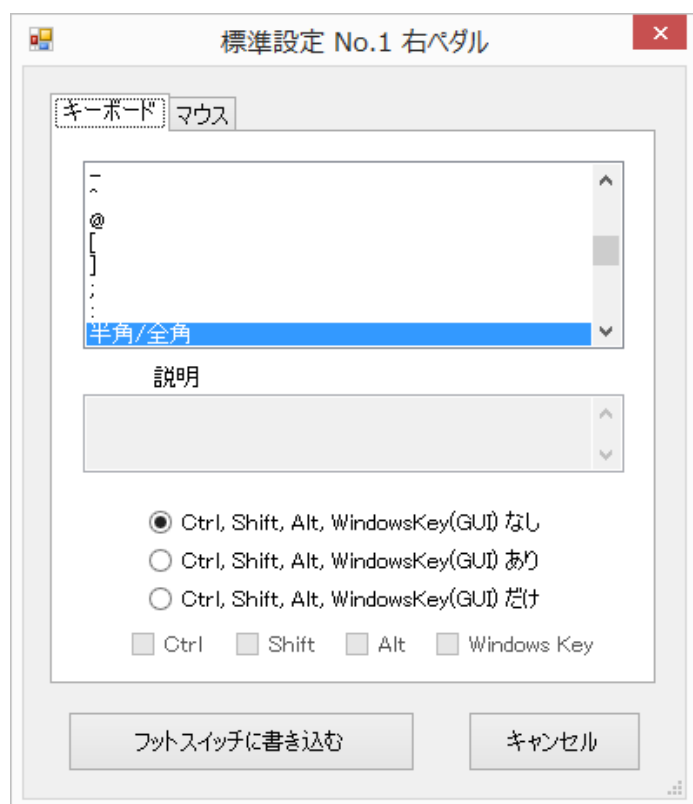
標準設定 No.1 右ペダル

キーボード マウス

-
^
@
[
]
;
:
半角/全角

説明

Ctrl, Shift, Alt, WindowsKey(GUI) なし
Ctrl, Shift, Alt, WindowsKey(GUI) あり
Ctrl, Shift, Alt, WindowsKey(GUI) だけ

Ctrl Shift Alt Windows Key

フットスイッチに書き込む キャンセル